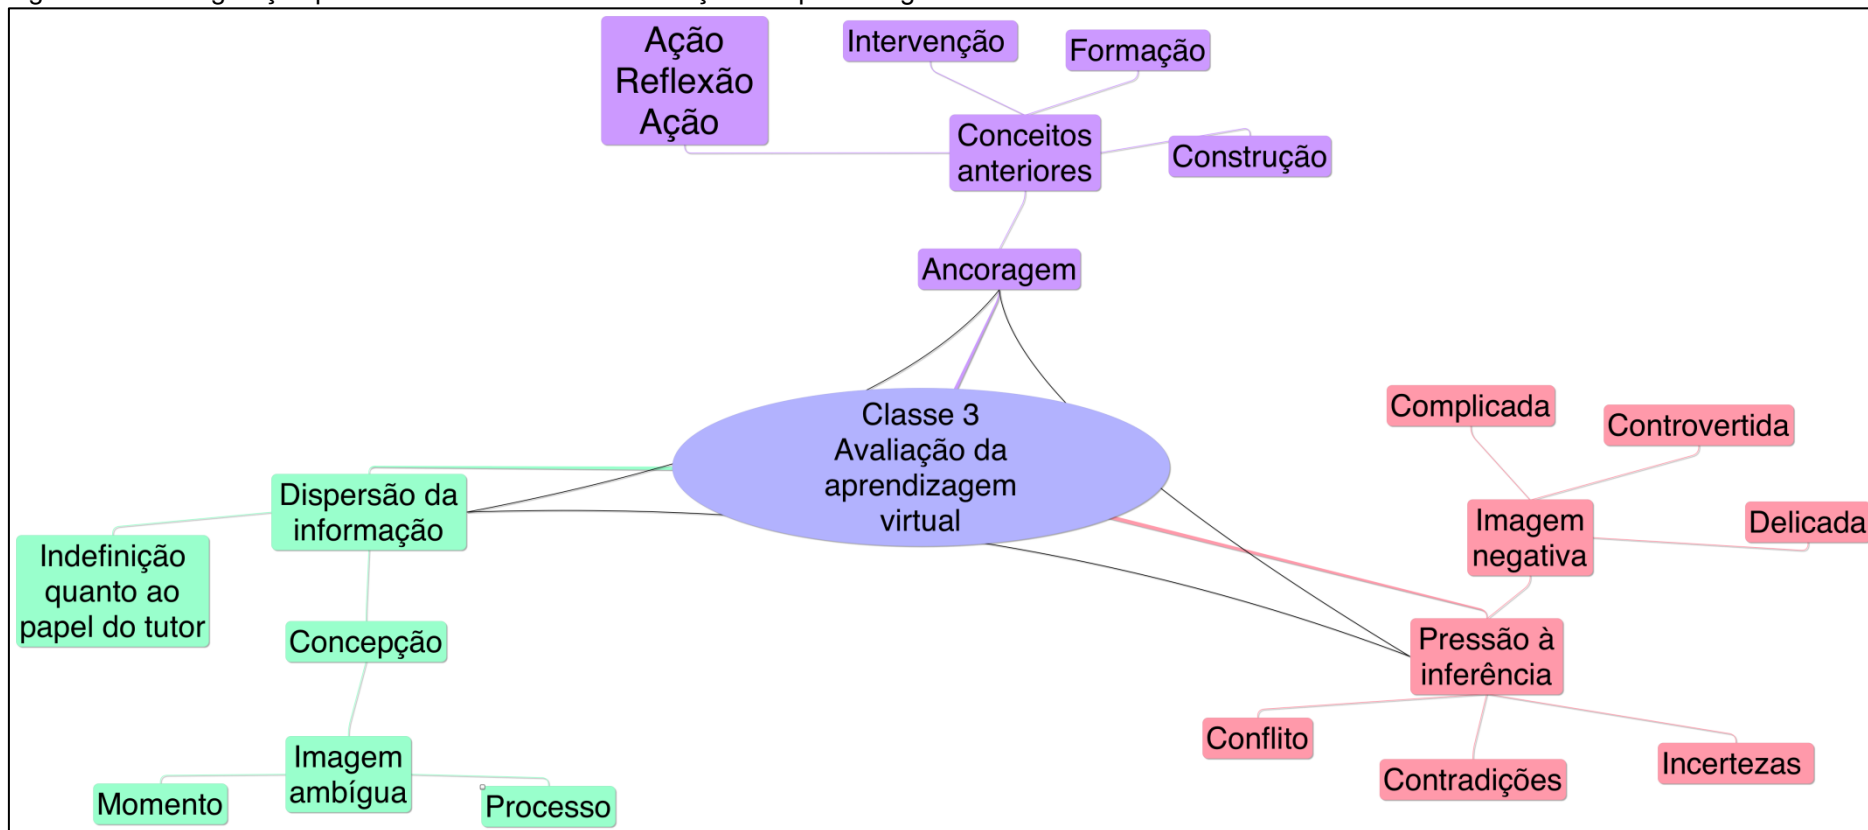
Ação
Reflexão
Ação

Intervenção

Formação

Conceitos anteriores

Construção

Ancoragem

Complicada

Controvertida

Classe 3
Avaliação da aprendizagem virtual

Imagem negativa

Delicada

Dispersão da informação

Indefinição quanto ao papel do tutor

Concepção

Pressão à inferência

Conflito

Contradições

Incertezas

Imagem ambígua

Momento

Processo